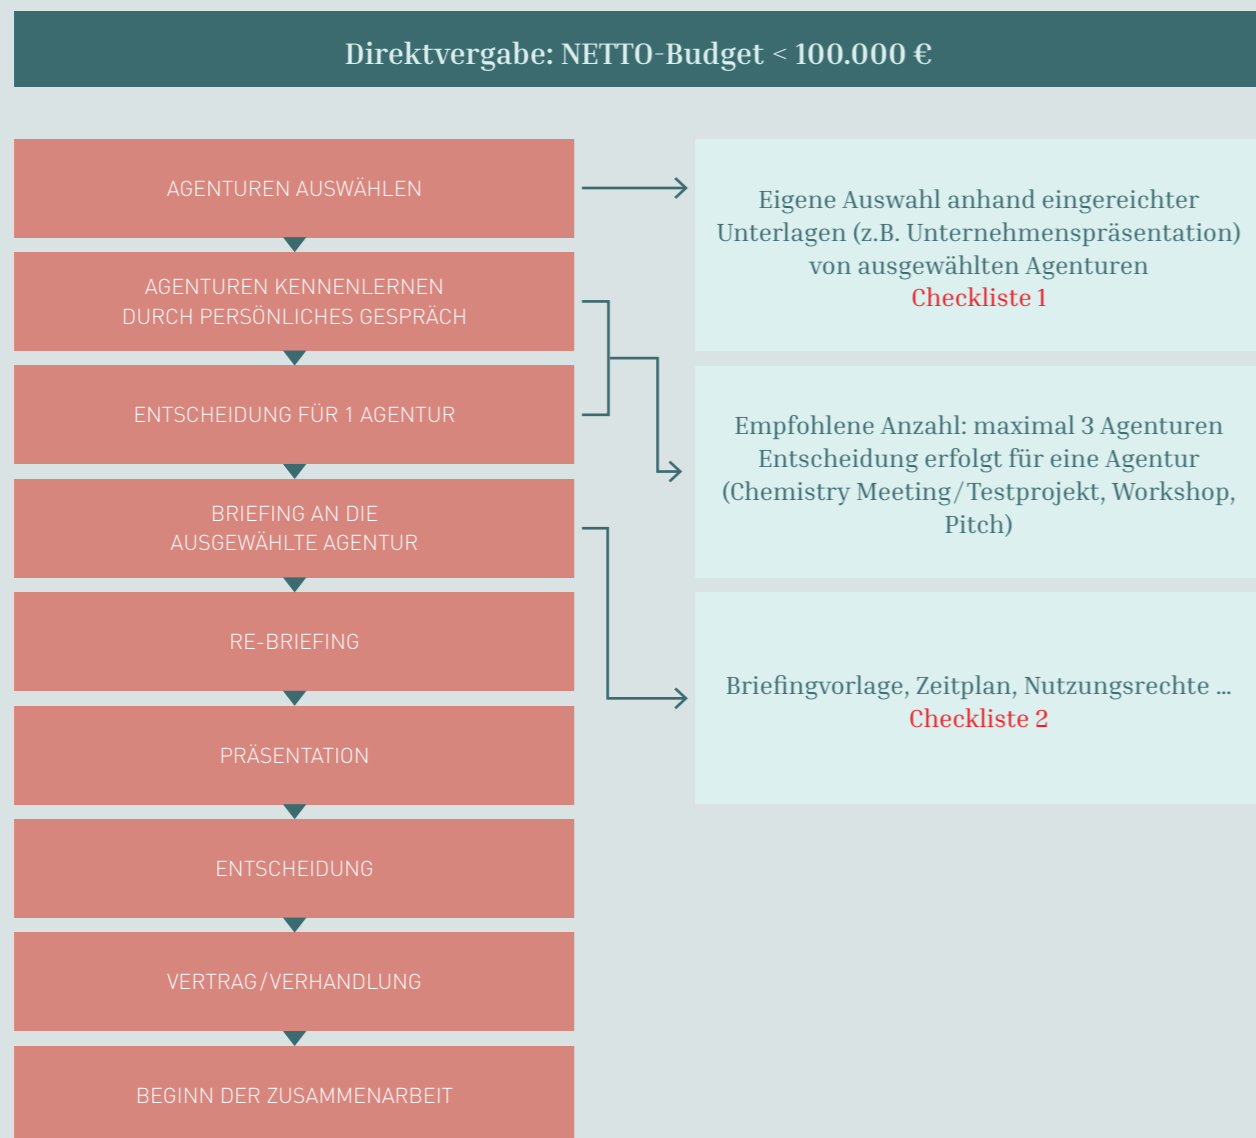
Direktvergabe: NETTO-Budget < 100.000 €

AGENTUREN AUSWÄHLEN

AGENTUREN KENNENLERNEN DURCH PERSÖNLICHES GESPRÄCH

ENTSCHEIDUNG FÜR 1 AGENTUR

BRIEFING AN DIE AUSGEWÄHLTE AGENTUR

RE-BRIEFING

PRÄSENTATION

ENTSCHEIDUNG

VERTRAG/VERHANDLUNG

BEGINN DER ZUSAMMENARBEIT

Eigene Auswahl anhand eingereichter Unterlagen (z.B. Unternehmenspräsentation) von ausgewählten Agenturen
Checkliste 1

Empfohlene Anzahl: maximal 3 Agenturen
Entscheidung erfolgt für eine Agentur (Chemistry Meeting/Testprojekt, Workshop, Pitch)

Briefingvorlage, Zeitplan, Nutzungsrechte ...
Checkliste 2